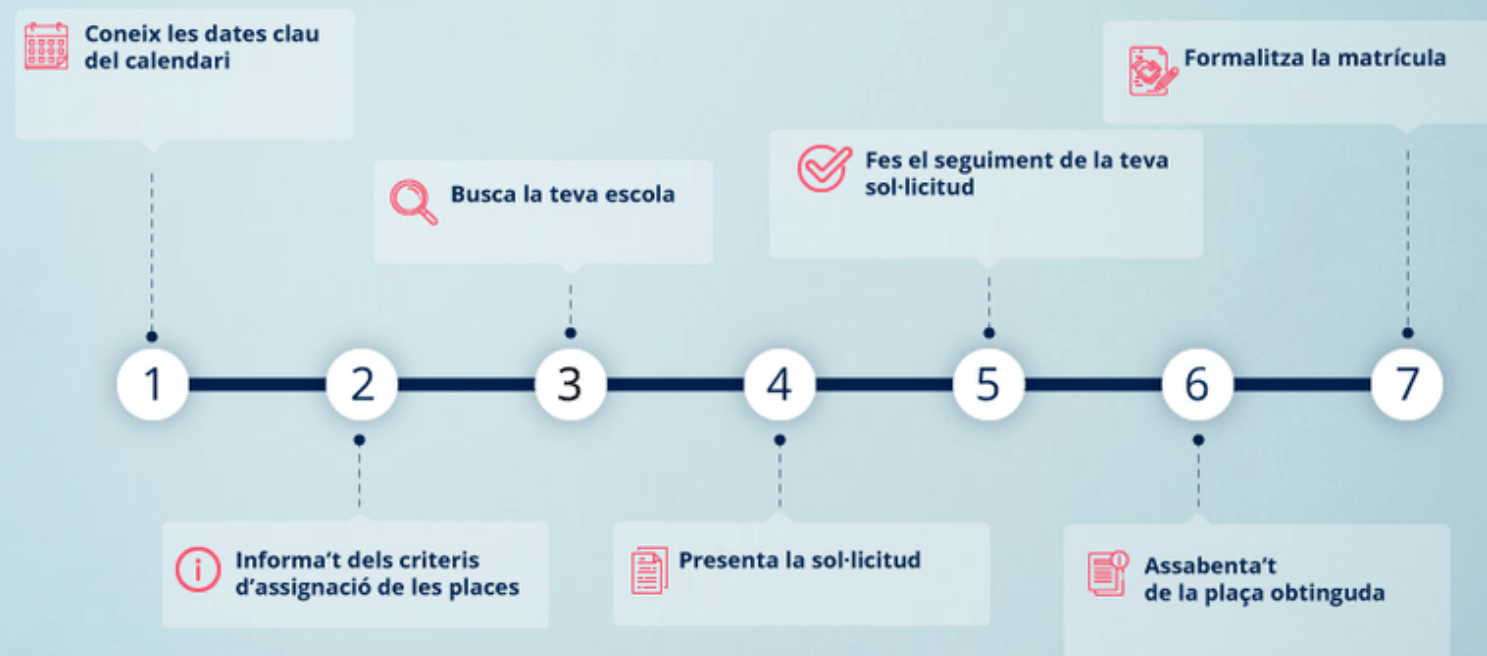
Coneix les dates clau del calendari

Formalitza la matrícula

Busca la teva escola

Fes el seguiment de la teva sol·licitud

1

2

3

4

5

6

7

Informa't dels criteris d'assignació de les places

Presenta la sol·licitud

Assabenta't de la plaça obtinguda